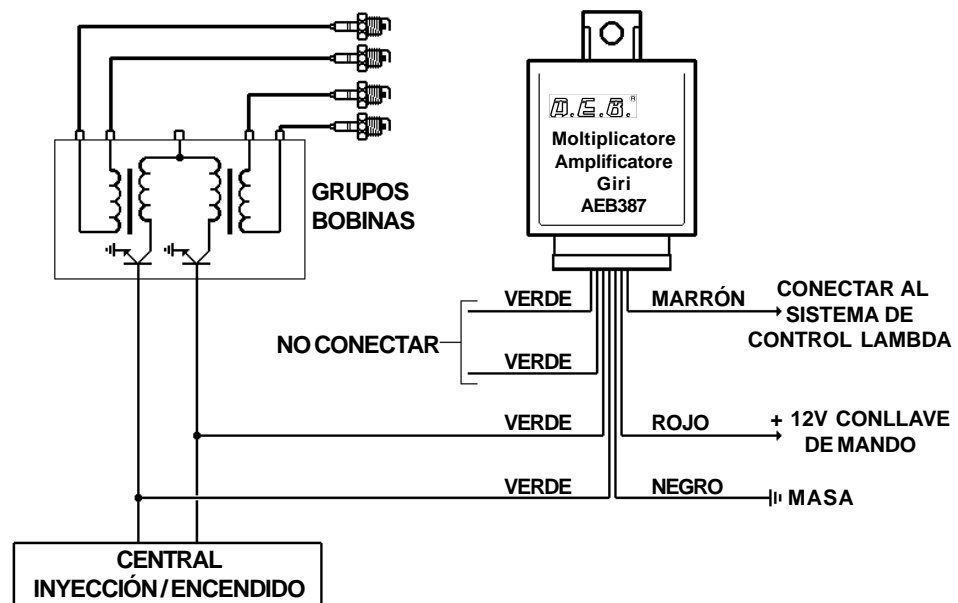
A.E.B.®
Moltiplicatore
Amplificatore
Giri
AEB387

GRUPOS
BOBINAS

VERDE

MARRÓN

CONECTAR AL
SISTEMA DE
CONTROL LAMBDA

NO CONECTAR

VERDE

VERDE

ROJO

+ 12V CONLLAVE
DE MANDO

VERDE

NEGRO

MASA

CENTRAL
INYECCIÓN / ENCENDIDO